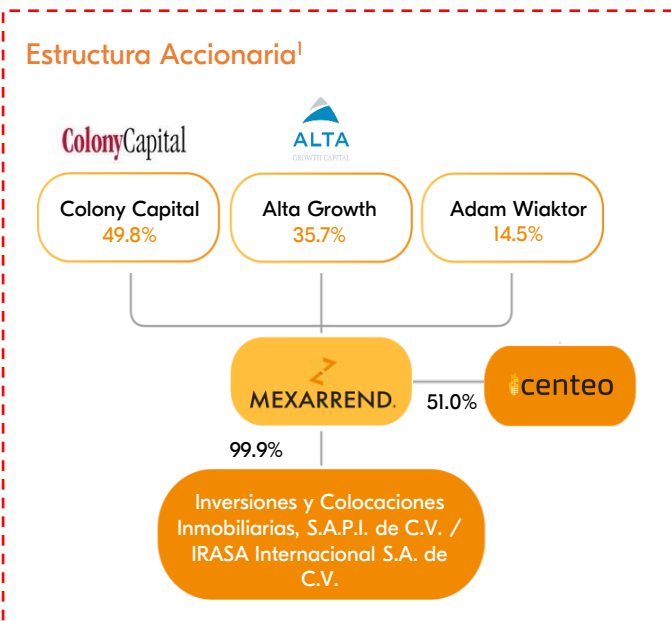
Estructura Accionaria$^{1}$

ColonyCapital

ALTA
GROWTH CAPITAL

Colony Capital
49.8%

Alta Growth
35.7%

Adam Wiaktor
14.5%

MEXARREND.

51.0%

centeo

99.9%

Inversiones y Colocaciones Inmobiliarias, S.A.P.I. de C.V. / IRASA Internacional S.A. de C.V.